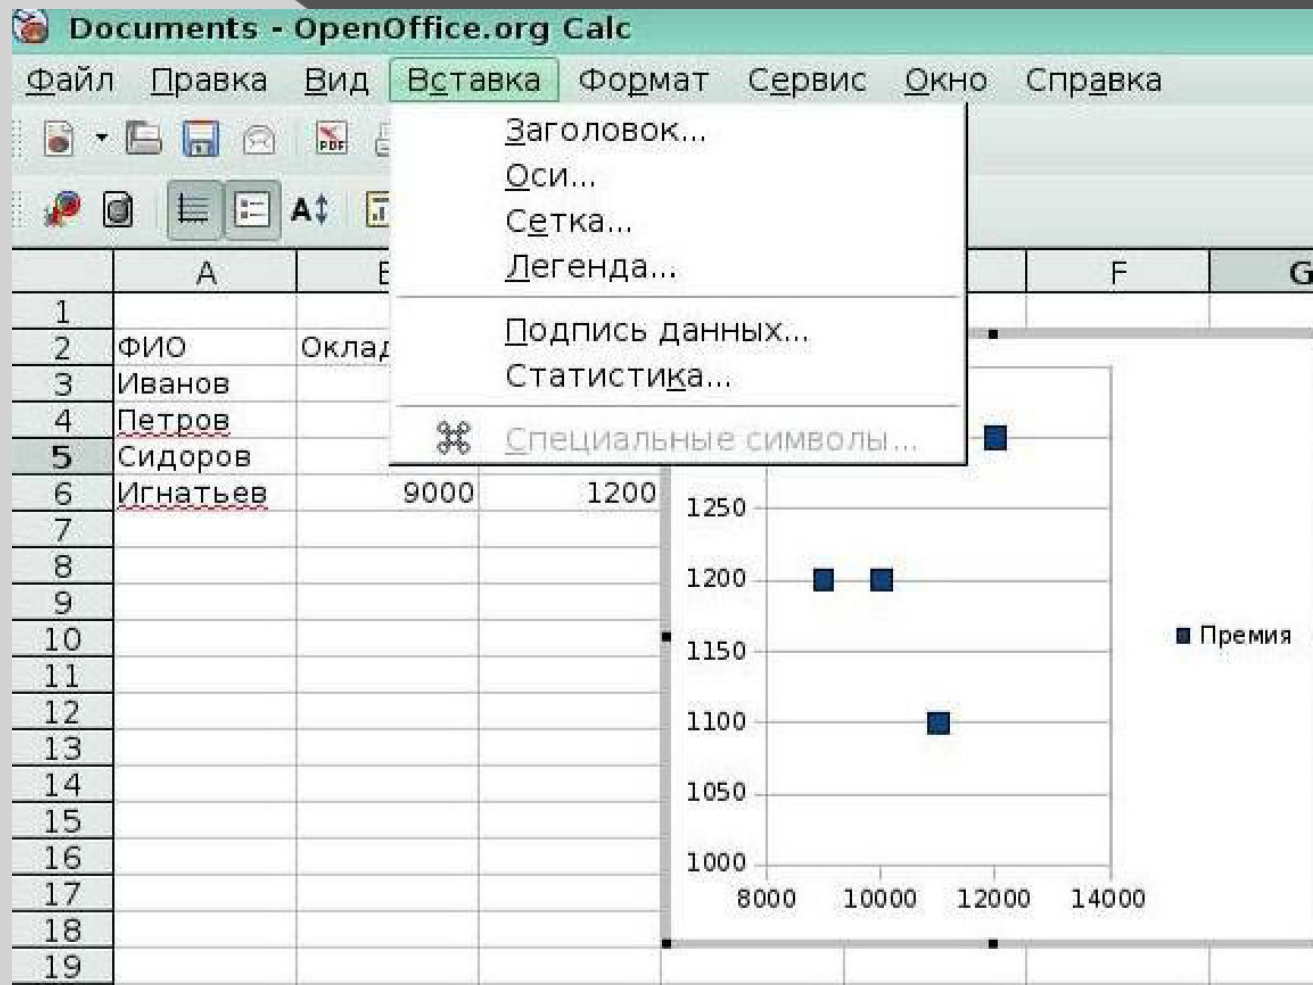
Documents - OpenOffice.org Calc

Файл Правка Вид Вставка Формат Сервис Окно Справка

Заголовок...
Оси...
Сетка...
Легенда...
Подпись данных...
Статистика...
Специальные символы...

| | A | B | C | | | F | G |
|---|---|---|---|---|---|---|---|
| 1 | | | | | | | |
| 2 | ФИО | Оклад | | | | | |
| 3 | Иванов | | | | | | |
| 4 | Петров | | | | | | |
| 5 | Сидоров | | | | | | |
| 6 | Игнатьев | 9000 | 1200 | | | | |
| 7 | | | | | | | |
| 8 | | | | | | | |
| 9 | | | | | | | |
| 10 | | | | | | | |
| 11 | | | | | | | |
| 12 | | | | | | | |
| 13 | | | | | | | |
| 14 | | | | | | | |
| 15 | | | | | | | |
| 16 | | | | | | | |
| 17 | | | | | | | |
| 18 | | | | | | | |
| 19 | | | | | | | |

1250
1200
1150
1100
1050
1000
8000 10000 12000 14000
Премия